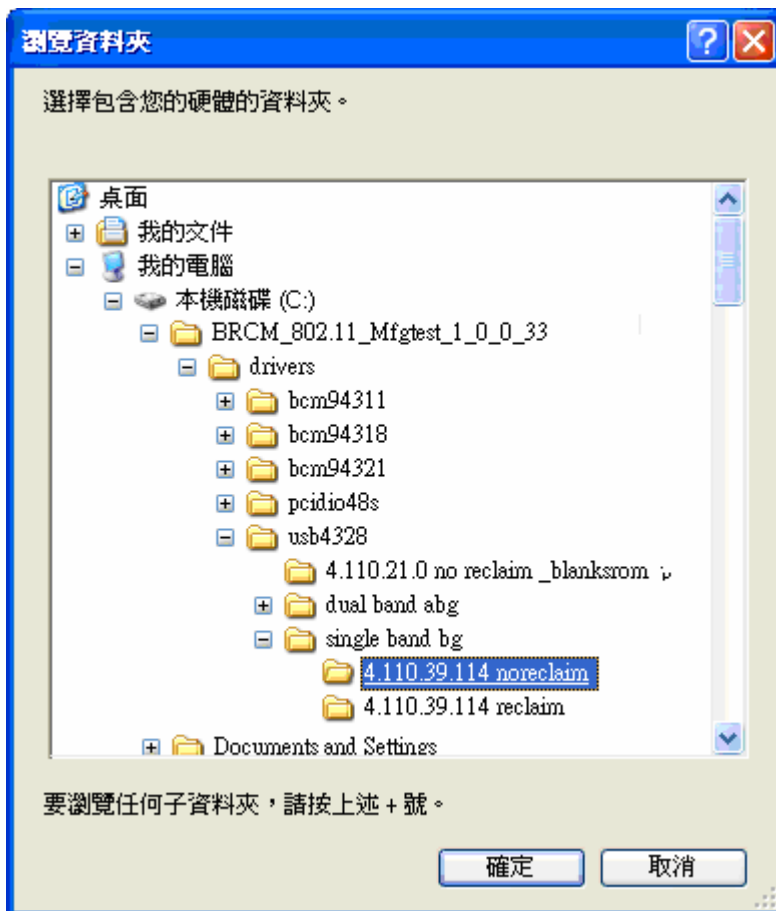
瀏覽資料夾

選擇包含您的硬體的資料夾。

桌面
我的文件
我的電腦
本機磁碟 (C:)
BRCM_802.11_Mfgtest_1_0_0_33
drivers
bcm94311
bcm94318
bcm94321
pcidio48s
usb4328
4.110.21.0 no reclaim _blanksrom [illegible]
dual band abg
single band bg
4.110.39.114 noreclaim
4.110.39.114 reclaim
Documents and Settings

要瀏覽任何子資料夾，請按上述 + 號。

確定
取消